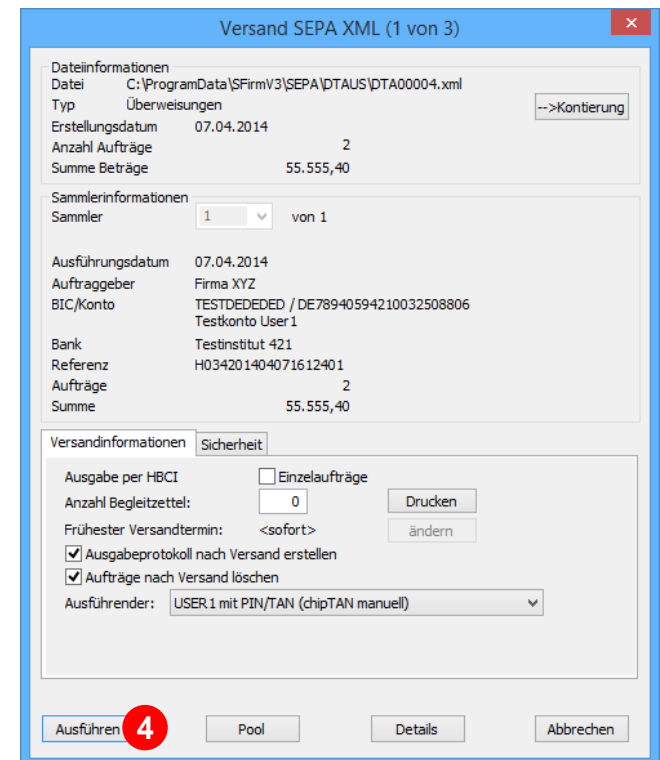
Versand SEPA XML (1 von 3)

Dateiinformationen
Datei C:\ProgramData\SFirmV3\SEPA\DTAUS\DTA00004.xml
Typ Überweisungen
-->Kontierung
Erstellungsdatum 07.04.2014
Anzahl Aufträge 2
Summe Beträge 55.555,40

Sammlerinformationen
Sammler 1 von 1

Ausführungsdatum 07.04.2014
Auftraggeber Firma XYZ
BIC/Konto TESTDEDEDED / DE78940594210032508806
Testkonto User1
Bank Testinstitut 421
Referenz H034201404071612401
Aufträge 2
Summe 55.555,40

Versandinformationen
Sicherheit

Ausgabe per HBCI
Einzelaufträge
Anzahl Begleitzettel: 0
Drucken
Frühester Versandtermin: <sofort>
ändern
Ausgabeprotokoll nach Versand erstellen
Aufträge nach Versand löschen
Ausführender: USER1 mit PIN/TAN (chipTAN manuell)

Ausführen 4
Pool
Details
Abbrechen